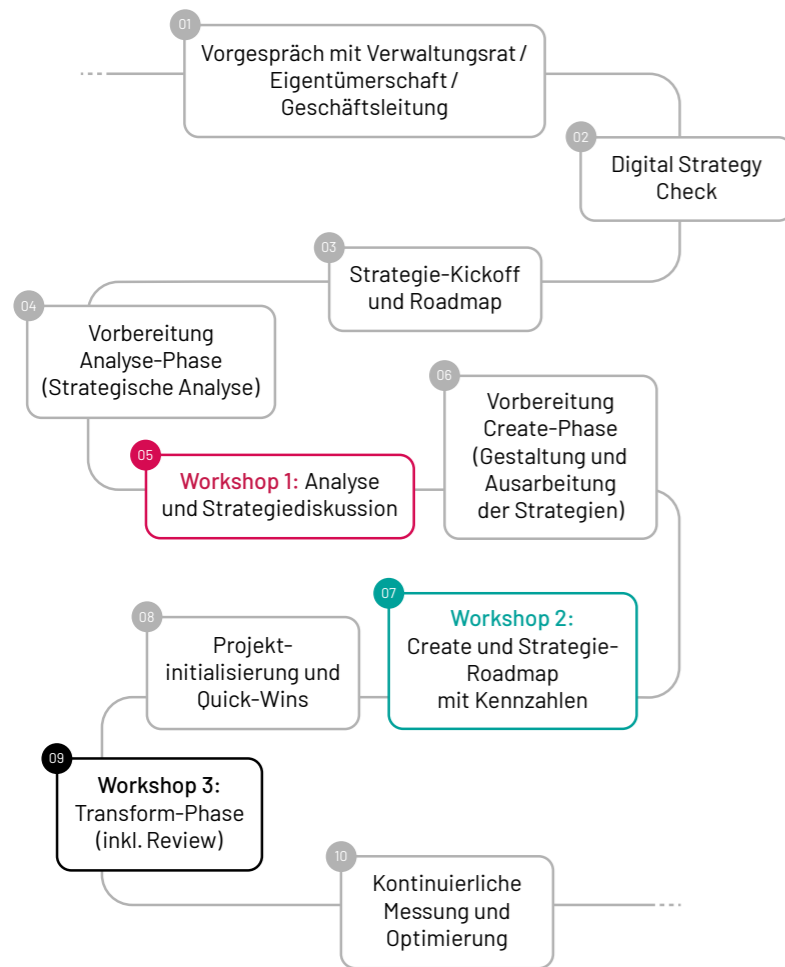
01
Vorgespräch mit Verwaltungsrat / Eigentümerschaft / Geschäftsleitung

02
Digital Strategy Check

03
Strategie-Kickoff und Roadmap

04
Vorbereitung Analyse-Phase (Strategische Analyse)

05
Workshop 1: Analyse und Strategiediskussion

06
Vorbereitung Create-Phase (Gestaltung und Ausarbeitung der Strategien)

07
Workshop 2: Create und Strategie-Roadmap mit Kennzahlen

08
Projekt-initialisierung und Quick-Wins

09
Workshop 3: Transform-Phase (inkl. Review)

10
Kontinuierliche Messung und Optimierung